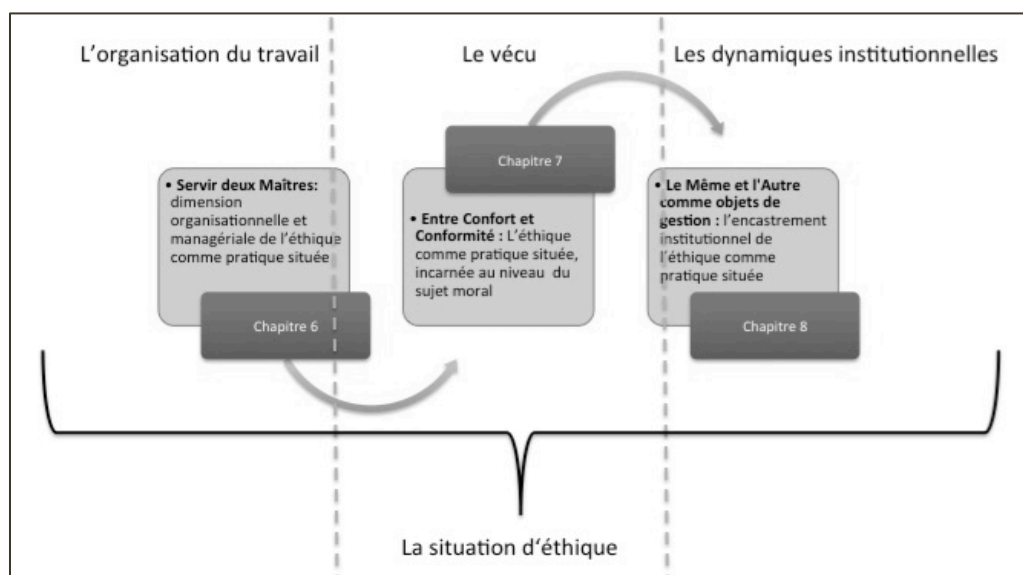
L'organisation du travail

Le vécu

Les dynamiques institutionnelles

• Servir deux Maîtres: dimension organisationnelle et managériale de l'éthique comme pratique située

Chapitre 6

Chapitre 7

• Entre Confort et Conformité : L'éthique comme pratique située, incarnée au niveau du sujet moral

• Le Même et l'Autre comme objets de gestion : l'encastrement institutionnel de l'éthique comme pratique située

Chapitre 8

La situation d'éthique